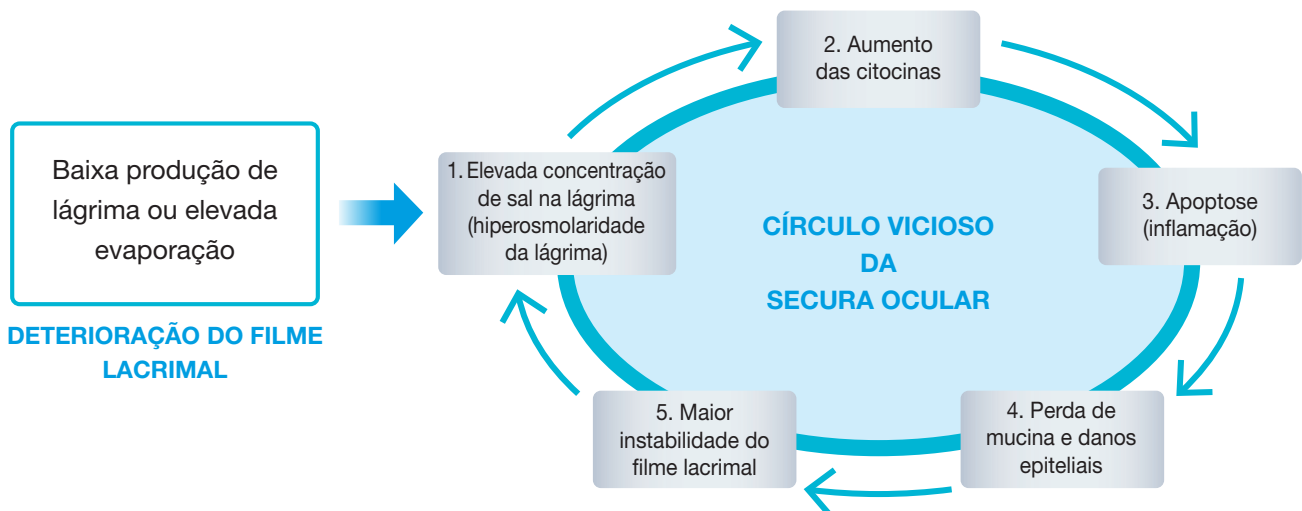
Baixa produção de lágrima ou elevada evaporação

DETERIORAÇÃO DO FILME LACRIMAL

1. Elevada concentração de sal na lágrima (hiperosmolaridade da lágrima)

2. Aumento das citocinas

3. Apoptose (inflamação)

4. Perda de mucina e danos epiteliais

5. Maior instabilidade do filme lacrimal

CÍRCULO VICIOSO DA SECURA OCULAR